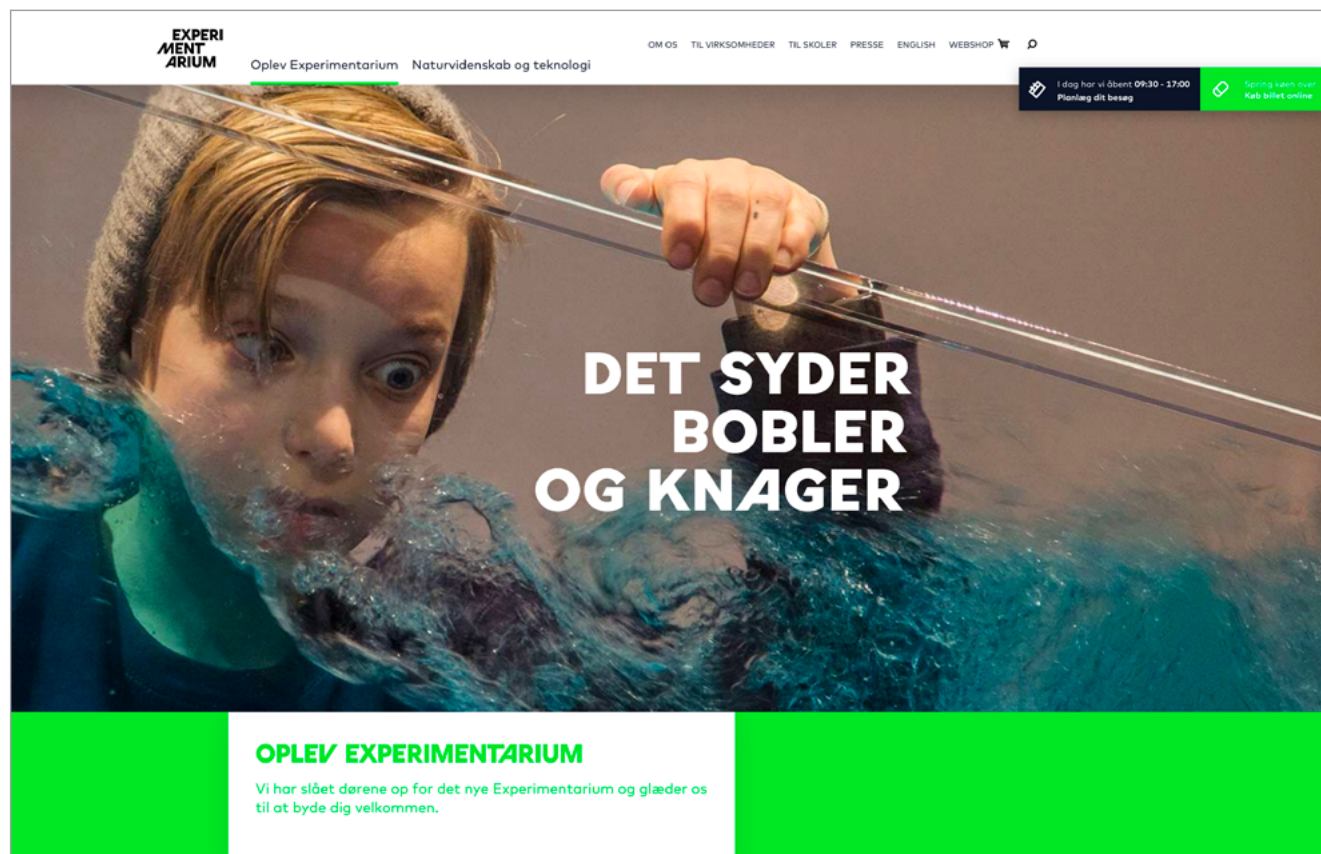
EXPERI
MENT
ARIUM

Oplev Experimentarium Naturvidenskab og teknologi

OM OS TIL VIRKSOMHEDER TIL SKOLER PRESSE ENGLISH WEBSHOP

I dag har vi åbent 09:30 - 17:00
Planlæg dit besøg

Spring køen over
Køb billet online

DET SYDER BOBLER OG KNAGER

OPLEV EXPERIMENTARIUM

Vi har slået dørene op for det nye Experimentarium og glæder os til at byde dig velkommen.